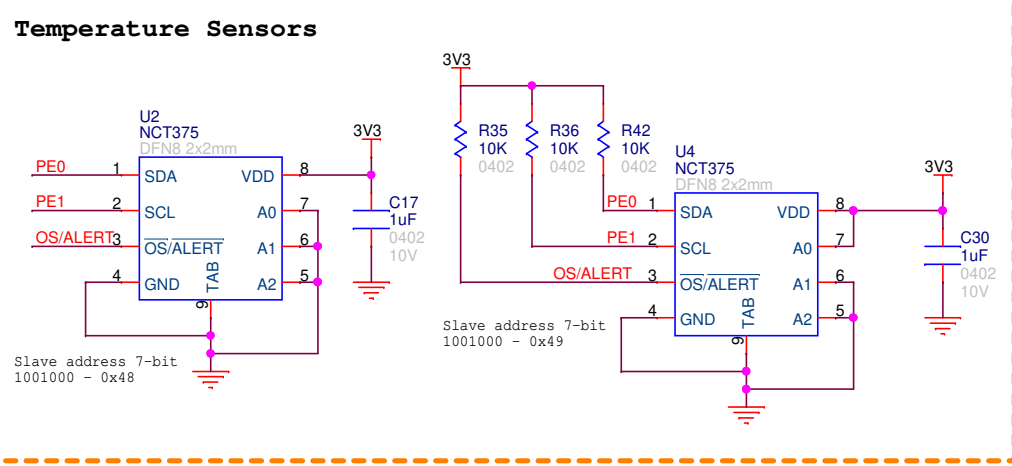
Temperature Sensors

U2
NCT375
DFN8 2x2mm

PE0 1 SDA
PE1 2 SCL
OS/ALERT 3 $\overline{OS}$/$\overline{ALERT}$
4 GND
TAB
9
VDD 8
A0 7
A1 6
A2 5

3V3
C17
1uF
0402
10V

Slave address 7-bit
1001000 - 0x48

3V3
R35
10K
0402
R36
10K
0402
R42
10K
0402

U4
NCT375
DFN8 2x2mm

PE0 1 SDA
PE1 2 SCL
OS/ALERT 3 $\overline{OS}$/$\overline{ALERT}$
4 GND
TAB
9
VDD 8
A0 7
A1 6
A2 5

3V3
C30
1uF
0402
10V

Slave address 7-bit
1001000 - 0x49